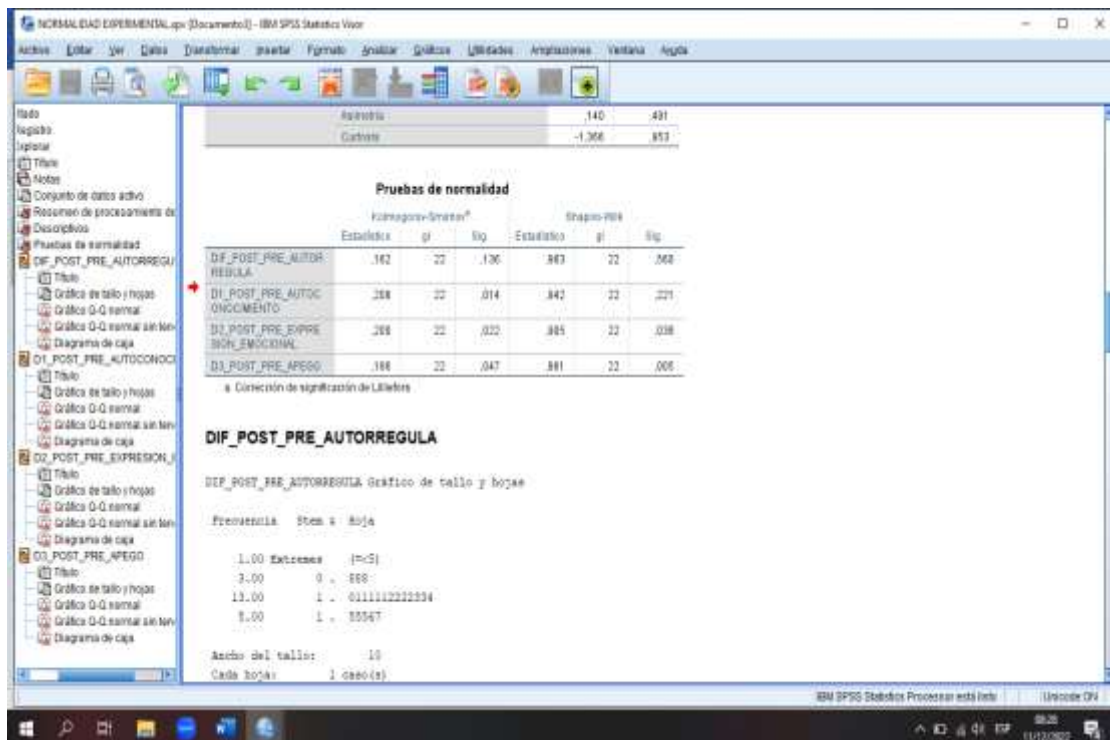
NORMALIDAD EXPERIMENTAL.spv [Documento1] - IBM SPSS Statistics Visor

Archivo Editar Ver Datos Transformar Insertar Formato Analizar Gráficos Utilidades Ampliaciones Ventana Ayuda

Resultado
Registro
Explorar
Título
Notas
Conjunto de datos activo
Resumen de procesamiento de
Descriptivos
Pruebas de normalidad
DIF_POST_PRE_AUTORREGU
Título
Gráfico de tallo y hojas
Gráfico Q-Q normal
Gráfico Q-Q normal sin ten
Diagrama de caja
D1_POST_PRE_AUTOCONOCI
Título
Gráfico de tallo y hojas
Gráfico Q-Q normal
Gráfico Q-Q normal sin ten
Diagrama de caja
D2_POST_PRE_EXPRESION_
Título
Gráfico de tallo y hojas
Gráfico Q-Q normal
Gráfico Q-Q normal sin ten
Diagrama de caja
D3_POST_PRE_APEGO
Título
Gráfico de tallo y hojas
Gráfico Q-Q normal
Gráfico Q-Q normal sin ten
Diagrama de caja

| | | |
|---|---|---|
| Asimetría | ,140 | ,491 |
| Curtosis | -1,366 | ,953 |

Pruebas de normalidad

| | Kolmogorov-Smirnov$^a$ Estadístico | gl | Sig. | Shapiro-Wilk Estadístico | gl | Sig. |
|---|---|---|---|---|---|---|
| DIF_POST_PRE_AUTORREGULA | ,162 | 22 | ,136 | ,963 | 22 | ,568 |
| D1_POST_PRE_AUTOCONOCIMIENTO | ,208 | 22 | ,014 | ,842 | 22 | ,221 |
| D2_POST_PRE_EXPRESION_EMOCIONAL | ,200 | 22 | ,022 | ,885 | 22 | ,038 |
| D3_POST_PRE_APEGO | ,188 | 22 | ,047 | ,881 | 22 | ,005 |

a. Corrección de significación de Lilliefors

DIF_POST_PRE_AUTORREGULA

DIF_POST_PRE_AUTORREGULA Gráfico de tallo y hojas

Frecuencia Stem & Hoja

1,00 Extremos (=<5)
3,00 0 . 888
13,00 1 . 0111112222334
5,00 1 . 55567

Ancho del tallo: 10
Cada hoja: 1 caso(s)

IBM SPSS Statistics Processor está listo | Unicode ON